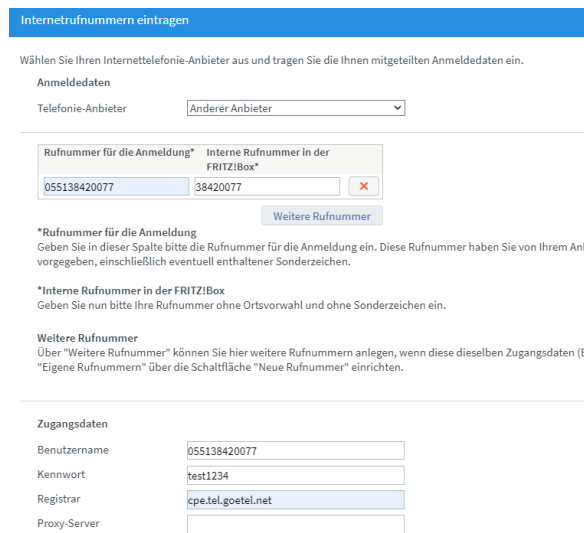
Internetrufnummern eintragen

Wählen Sie Ihren Internettelefonie-Anbieter aus und tragen Sie die Ihnen mitgeteilten Anmeldedaten ein.

Anmeldedaten

Telefonie-Anbieter Anderer Anbieter

| Rufnummer für die Anmeldung* | Interne Rufnummer in der FRITZ!Box* | |
|---|---|---|
| 055138420077 | 38420077 | × |

Weitere Rufnummer

*Rufnummer für die Anmeldung
Geben Sie in dieser Spalte bitte die Rufnummer für die Anmeldung ein. Diese Rufnummer haben Sie von Ihrem An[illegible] vorgegeben, einschließlich eventuell enthaltener Sonderzeichen.

*Interne Rufnummer in der FRITZ!Box
Geben Sie nun bitte Ihre Rufnummer ohne Ortsvorwahl und ohne Sonderzeichen ein.

Weitere Rufnummer
Über "Weitere Rufnummer" können Sie hier weitere Rufnummern anlegen, wenn diese dieselben Zugangsdaten (E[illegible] "Eigene Rufnummern" über die Schaltfläche "Neue Rufnummer" einrichten.

Zugangsdaten

Benutzername 055138420077

Kennwort test1234

Registrar cpe.tel.goetel.net

Proxy-Server